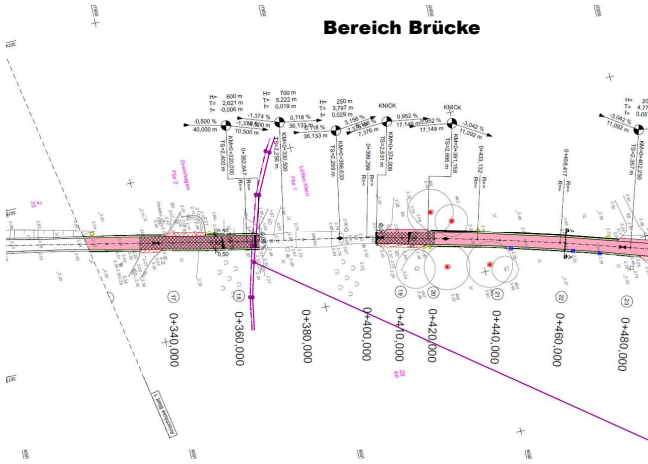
Bereich Brücke

H= 600 m
T= 2,621 m
f= -0,006 m

H= 700 m
T= 5,222 m
f= 0,019 m

H= 250 m
T= 3,797 m
f= 0,029 m

KNICK

KNICK

-0,500 %
40,000 m

-1,374 %
10,500 m

0,118 %
36,133 m

3,156 %
7,376 m

0,952 %
17,149 m

-3,042 %
11,092 m

TS=0+320,000
KM=0+330,000
TS=0+356,500
KM=0+382,867
TS=0+366,500
KM=0+368,622
TS=0+399,299
KM=0+403,209
TS=0+418,231
KM=0+391,158
TS=0+433,132
0+458,417

0+340,000
0+360,000
0+380,000
0+400,000
0+410,000
0+420,000
0+440,000
0+460,000
0+480,000

17
18
19
20
21
22
23